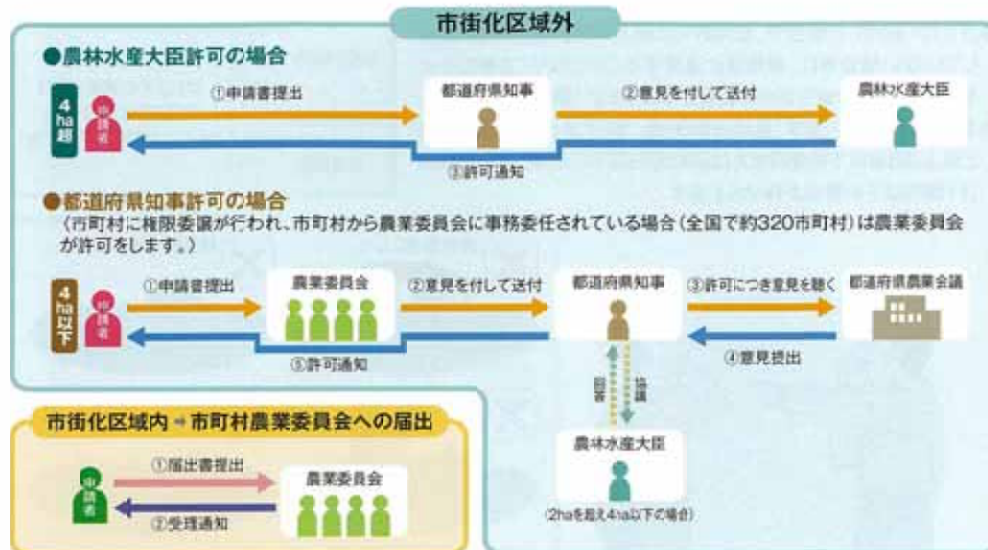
市街化区域外

●農林水産大臣許可の場合

4ha超

申請者

①申請書提出

都道府県知事

②意見を付して送付

農林水産大臣

③許可通知

●都道府県知事許可の場合
(市町村に権限委譲が行われ、市町村から農業委員会に事務委任されている場合(全国で約320市町村)は農業委員会が許可をします。)

4ha以下

申請者

①申請書提出

農業委員会

②意見を付して送付

都道府県知事

③許可につき意見を聴く

都道府県農業会議

⑤許可通知

④意見提出

回答

協議

農林水産大臣

(2haを超え4ha以下の場合)

市街化区域内➡市町村農業委員会への届出

申請者

①届出書提出

農業委員会

②受理通知